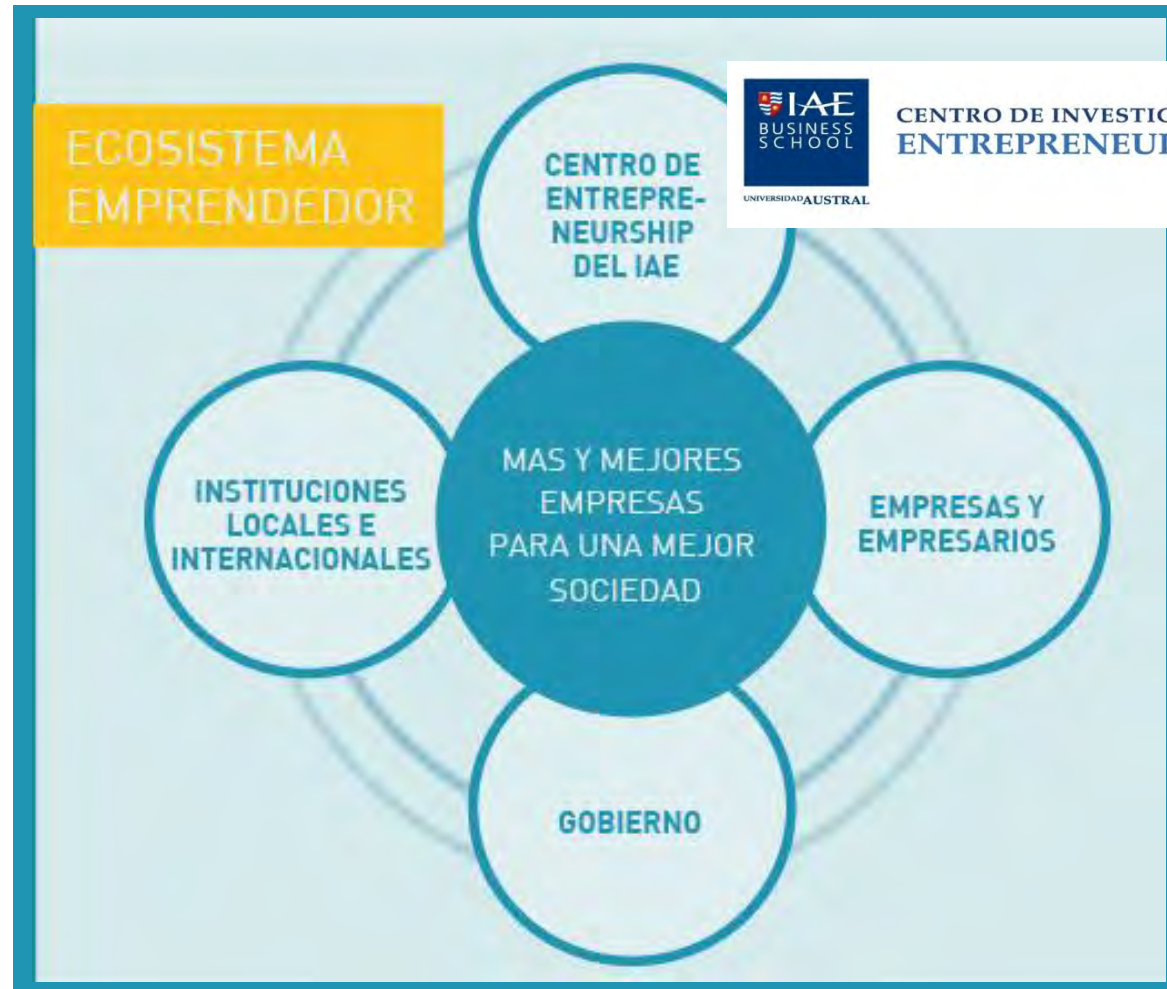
ECOSISTEMA EMPRENDEDOR

IAE BUSINESS SCHOOL
UNIVERSIDAD AUSTRAL

CENTRO DE INVESTIC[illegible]
ENTREPRENEU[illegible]

CENTRO DE ENTREPRENEURSHIP DEL IAE

INSTITUCIONES LOCALES E INTERNACIONALES

MAS Y MEJORES EMPRESAS PARA UNA MEJOR SOCIEDAD

EMPRESAS Y EMPRESARIOS

GOBIERNO